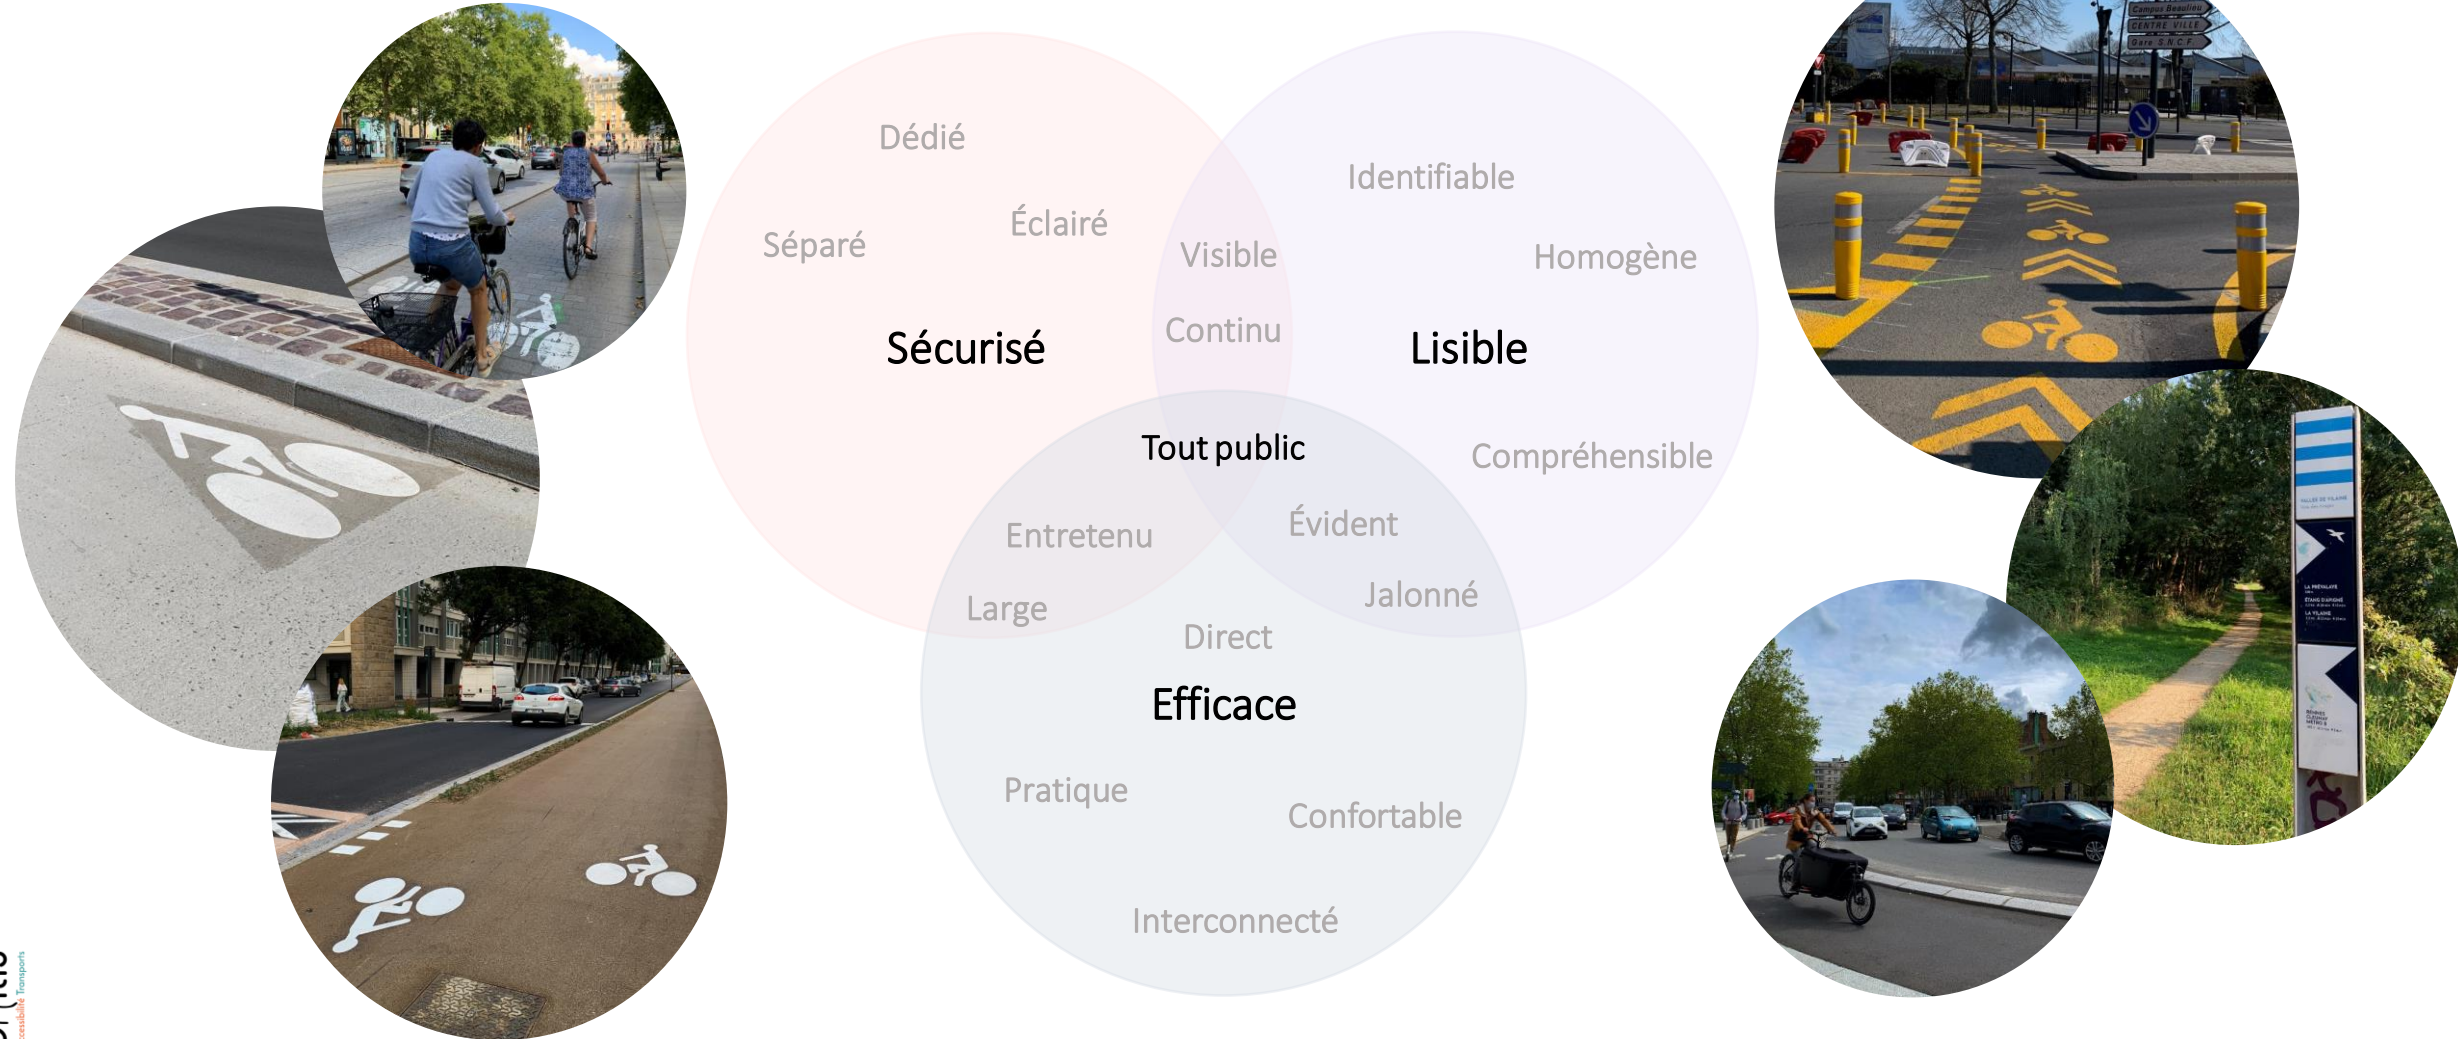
Dédié

Éclairé

Séparé

Sécurisé

Identifiable

Visible

Homogène

Continu

Lisible

Tout public

Compréhensible

Entretenu

Évident

Jalonné

Large

Direct

Efficace

Pratique

Confortable

Interconnecté

Campus Beaulieu
CENTRE VILLE
Gare S.N.C.F

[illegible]
ccessibilité Transports